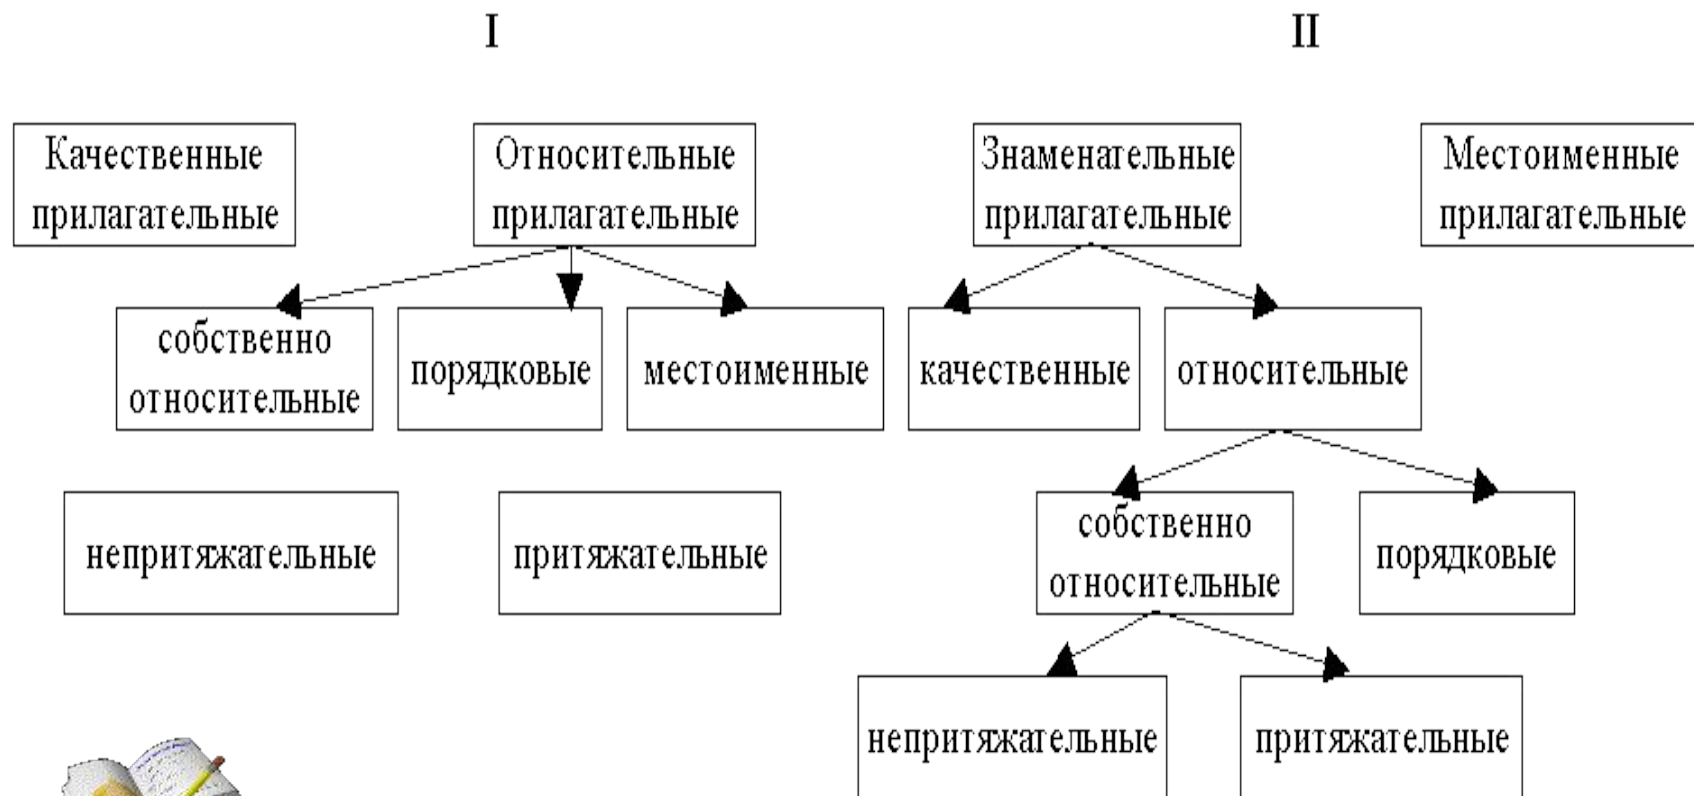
I

II

Качественные прилагательные

Относительные прилагательные

собственно относительные

порядковые

местоименные

непритяжательные

притяжательные

Знаменательные прилагательные

Местоименные прилагательные

качественные

относительные

собственно относительные

порядковые

непритяжательные

притяжательные